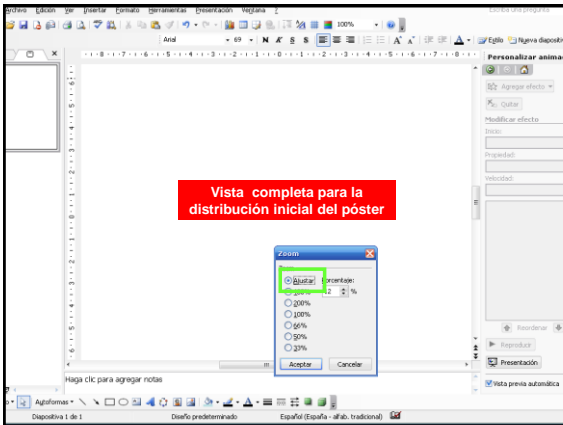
Archivo Edición Ver Insertar Formato Herramientas Presentación Ventana ?

Escriba una pregunta

100%

Arial

69

N K S

A A

Estilo Nueva diapositiva

Personalizar animación

Agregar efecto

Quitar

Modificar efecto

Inicio:

Propiedad:

Velocidad:

Vista completa para la distribución inicial del póster

Zoom

Ajustar

Porcentaje:

2 %

200%

100%

66%

50%

33%

Aceptar

Cancelar

Reordenar

Reproducir

Presentación

Vista previa automática

Haga clic para agregar notas

Autoformas

Diapositiva 1 de 1

Diseño predeterminado

Español (España - alfab. tradicional)